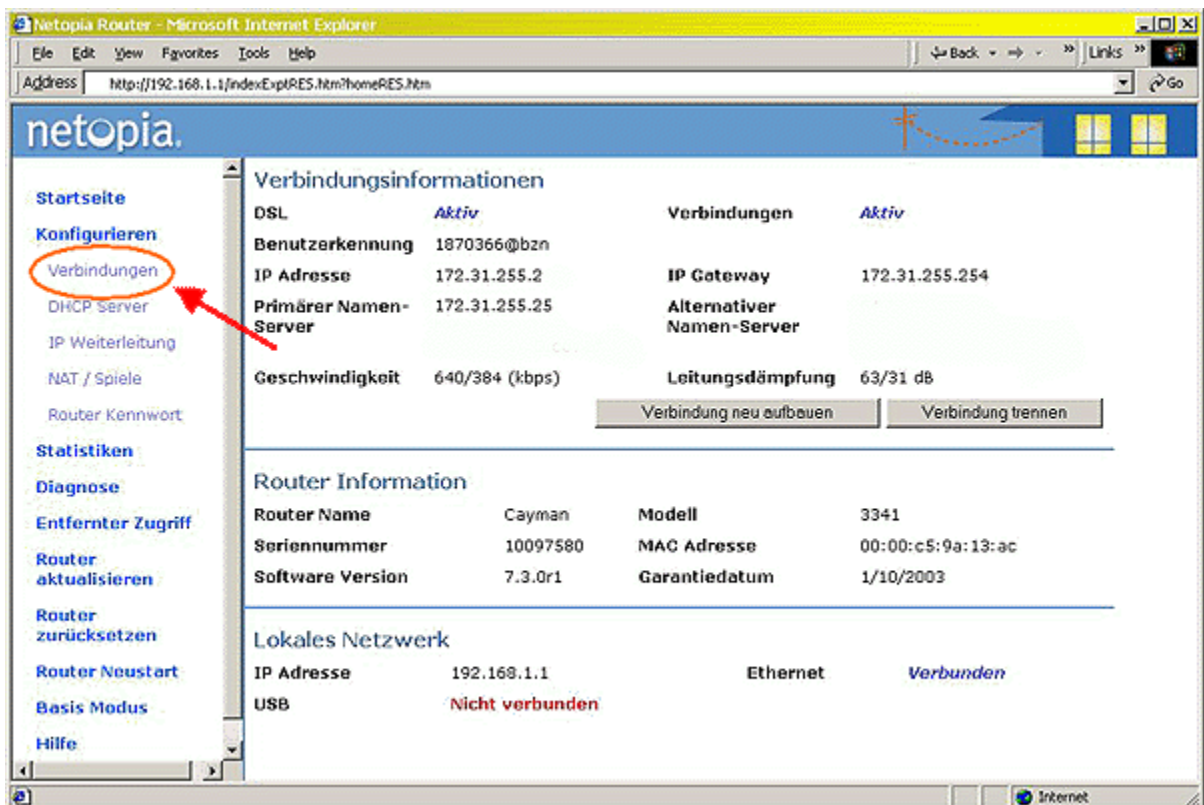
Netopia Router - Microsoft Internet Explorer

File Edit View Favorites Tools Help

Back Links

Address http://192.168.1.1/indexExptRES.htm?homeRES.htm

Go

netopia.

Startseite
Konfigurieren
Verbindungen
DHCP Server
IP Weiterleitung
NAT / Spiele
Router Kennwort
Statistiken
Diagnose
Entfernter Zugriff
Router aktualisieren
Router zurücksetzen
Router Neustart
Basis Modus
Hilfe

Verbindungsinformationen

| | | | |
|---|---|---|---|
| DSL | Aktiv | Verbindungen | Aktiv |
| Benutzerkennung | 1870366@bzn | | |
| IP Adresse | 172.31.255.2 | IP Gateway | 172.31.255.254 |
| Primärer Namen-Server | 172.31.255.25 | Alternativer Namen-Server | |
| Geschwindigkeit | 640/384 (kbps) | Leitungsdämpfung | 63/31 dB |

Verbindung neu aufbauen
Verbindung trennen

Router Information

| | | | |
|---|---|---|---|
| Router Name | Cayman | Modell | 3341 |
| Seriennummer | 10097580 | MAC Adresse | 00:00:c5:9a:13:ac |
| Software Version | 7.3.0r1 | Garantiedatum | 1/10/2003 |

Lokales Netzwerk

| | | | |
|---|---|---|---|
| IP Adresse | 192.168.1.1 | Ethernet | Verbunden |
| USB | Nicht verbunden | | |

Internet